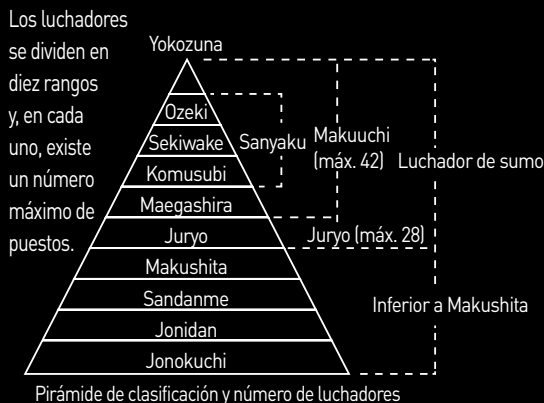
Los luchadores se dividen en diez rangos y, en cada uno, existe un número máximo de puestos.

Yokozuna
Ozeki
Sekiwake
Komusubi
Maegashira
Juryo
Makushita
Sandanme
Jonidan
Jonokuchi

Sanyaku
Makuuchi (máx. 42)
Luchador de sumo
Juryo (máx. 28)
Inferior a Makushita

Pirámide de clasificación y número de luchadores